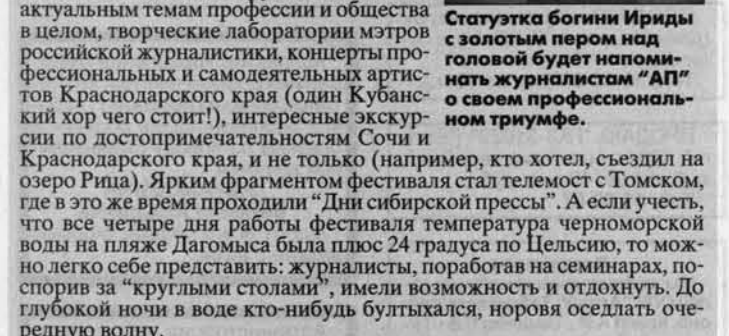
актуальным темам профессии и общества в целом, творческие лаборатории мэтров российской журналистики, концерты профессиональных и самодеятельных артистов Краснодарского края (один Кубанский хор чего стоит!), интересные экскурсии по достопримечательностям Сочи и Краснодарского края, и не только (например, кто хотел, съездил на озеро Рица). Ярким фрагментом фестиваля стал телемост с Томском, где в это же время проходили "Дни сибирской прессы". А если учесть, что все четыре дня работы фестиваля температура черноморской воды на пляже Дагомыса была плюс 24 градуса по Цельсию, то можно легко себе представить: журналисты, поработав на семинарах, поспорив за "круглыми столами", имели возможность и отдохнуть. До глубокой ночи в воде кто-нибудь бултыхался, норовя оседлать очередную волну.

Статуэтка богини Ириды с золотым пером над головой будет напоминать журналистам "АП" о своем профессиональном триумфе.